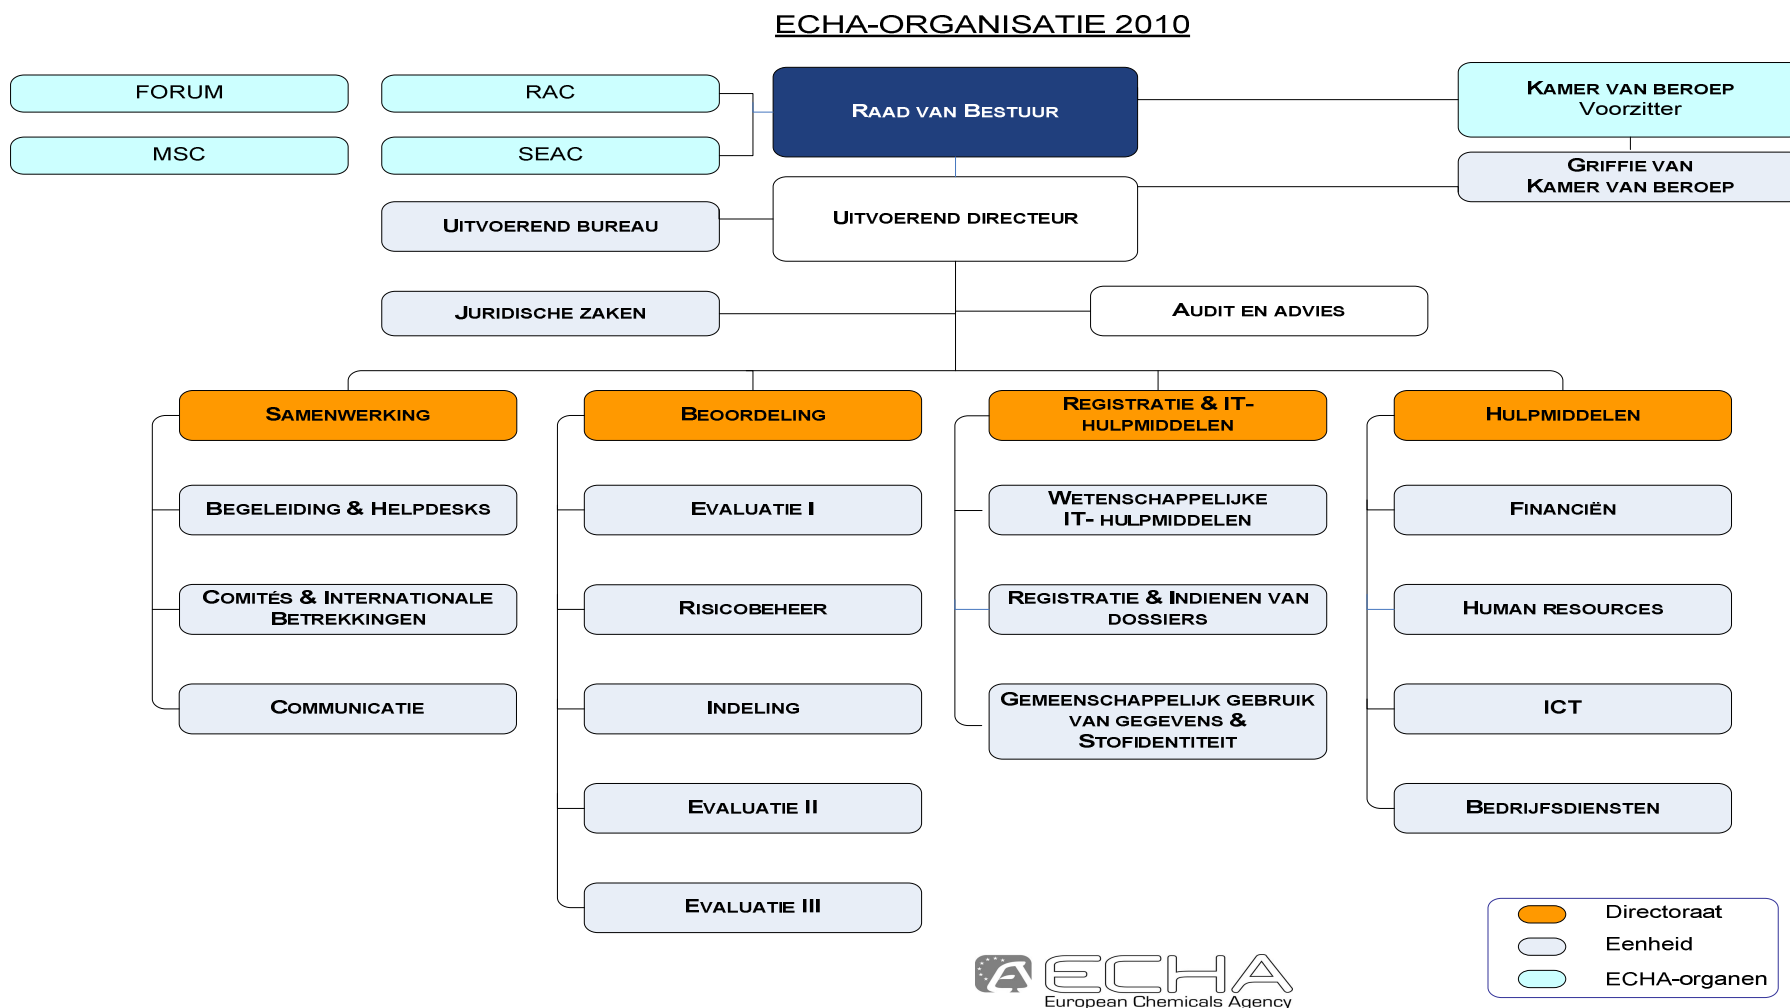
ECHA-ORGANISATIE 2010

FORUM

MSC

RAC

SEAC

RAAD VAN BESTUUR

KAMER VAN BEROEP
Voorzitter

GRIFFIE VAN KAMER VAN BEROEP

UITVOEREND BUREAU

UITVOEREND DIRECTEUR

JURIDISCHE ZAKEN

AUDIT EN ADVIES

SAMENWERKING

BEGELEIDING & HELPDESKS

COMITÉS & INTERNATIONALE BETREKKINGEN

COMMUNICATIE

BEOORDELING

EVALUATIE I

RISICOBEHEER

INDELING

EVALUATIE II

EVALUATIE III

REGISTRATIE & IT-HULPMIDDELEN

WETENSCHAPPELIJKE IT- HULPMIDDELEN

REGISTRATIE & INDIENEN VAN DOSSIERS

GEMEENSCHAPPELIJK GEBRUIK VAN GEGEVENS & STOFIDENTITEIT

HULPMIDDELEN

FINANCIËN

HUMAN RESOURCES

ICT

BEDRIJFSDIENSTEN

Directoraat
Eenheid
ECHA-organen

ECHA
European Chemicals Agency